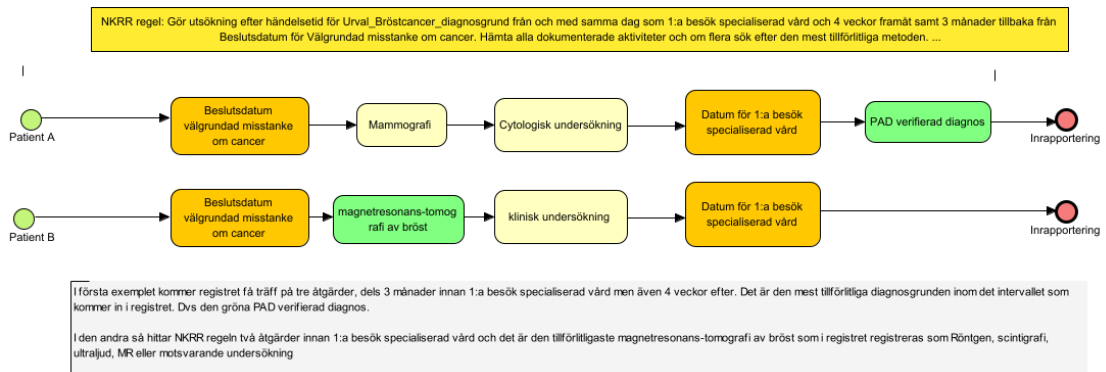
NKRR regel: Gör utsökning efter händelsetid för Urval_Bröstcancer_diagnosgrund från och med samma dag som 1:a besök specialiserad vård och 4 veckor framåt samt 3 månader tillbaka från Beslutsdatum för Välgrundad misstanke om cancer. Hämta alla dokumenterade aktiviteter och om flera sök efter den mest tillförlitliga metoden. ...

Patient A

Beslutsdatum välgrundad misstanke om cancer

Mammografi

Cytologisk undersökning

Datum för 1:a besök specialiserad vård

PAD verifierad diagnos

Inrapportering

Patient B

Beslutsdatum välgrundad misstanke om cancer

magnetresonans-tomografi av bröst

klinisk undersökning

Datum för 1:a besök specialiserad vård

Inrapportering

I första exemplet kommer registret få träff på tre åtgärder, dels 3 månader innan 1:a besök specialiserad vård men även 4 veckor efter. Det är den mest tillförlitliga diagnosgrunden inom det intervallet som kommer in i registret. Dvs den gröna PAD verifierad diagnos.

I den andra så hittar NKRR regeln två åtgärder innan 1:a besök specialiserad vård och det är den tillförlitligaste magnetresonans-tomografi av bröst som i registret registreras som Röntgen, scintigrafi, ultraljud, MR eller motsvarande undersökning